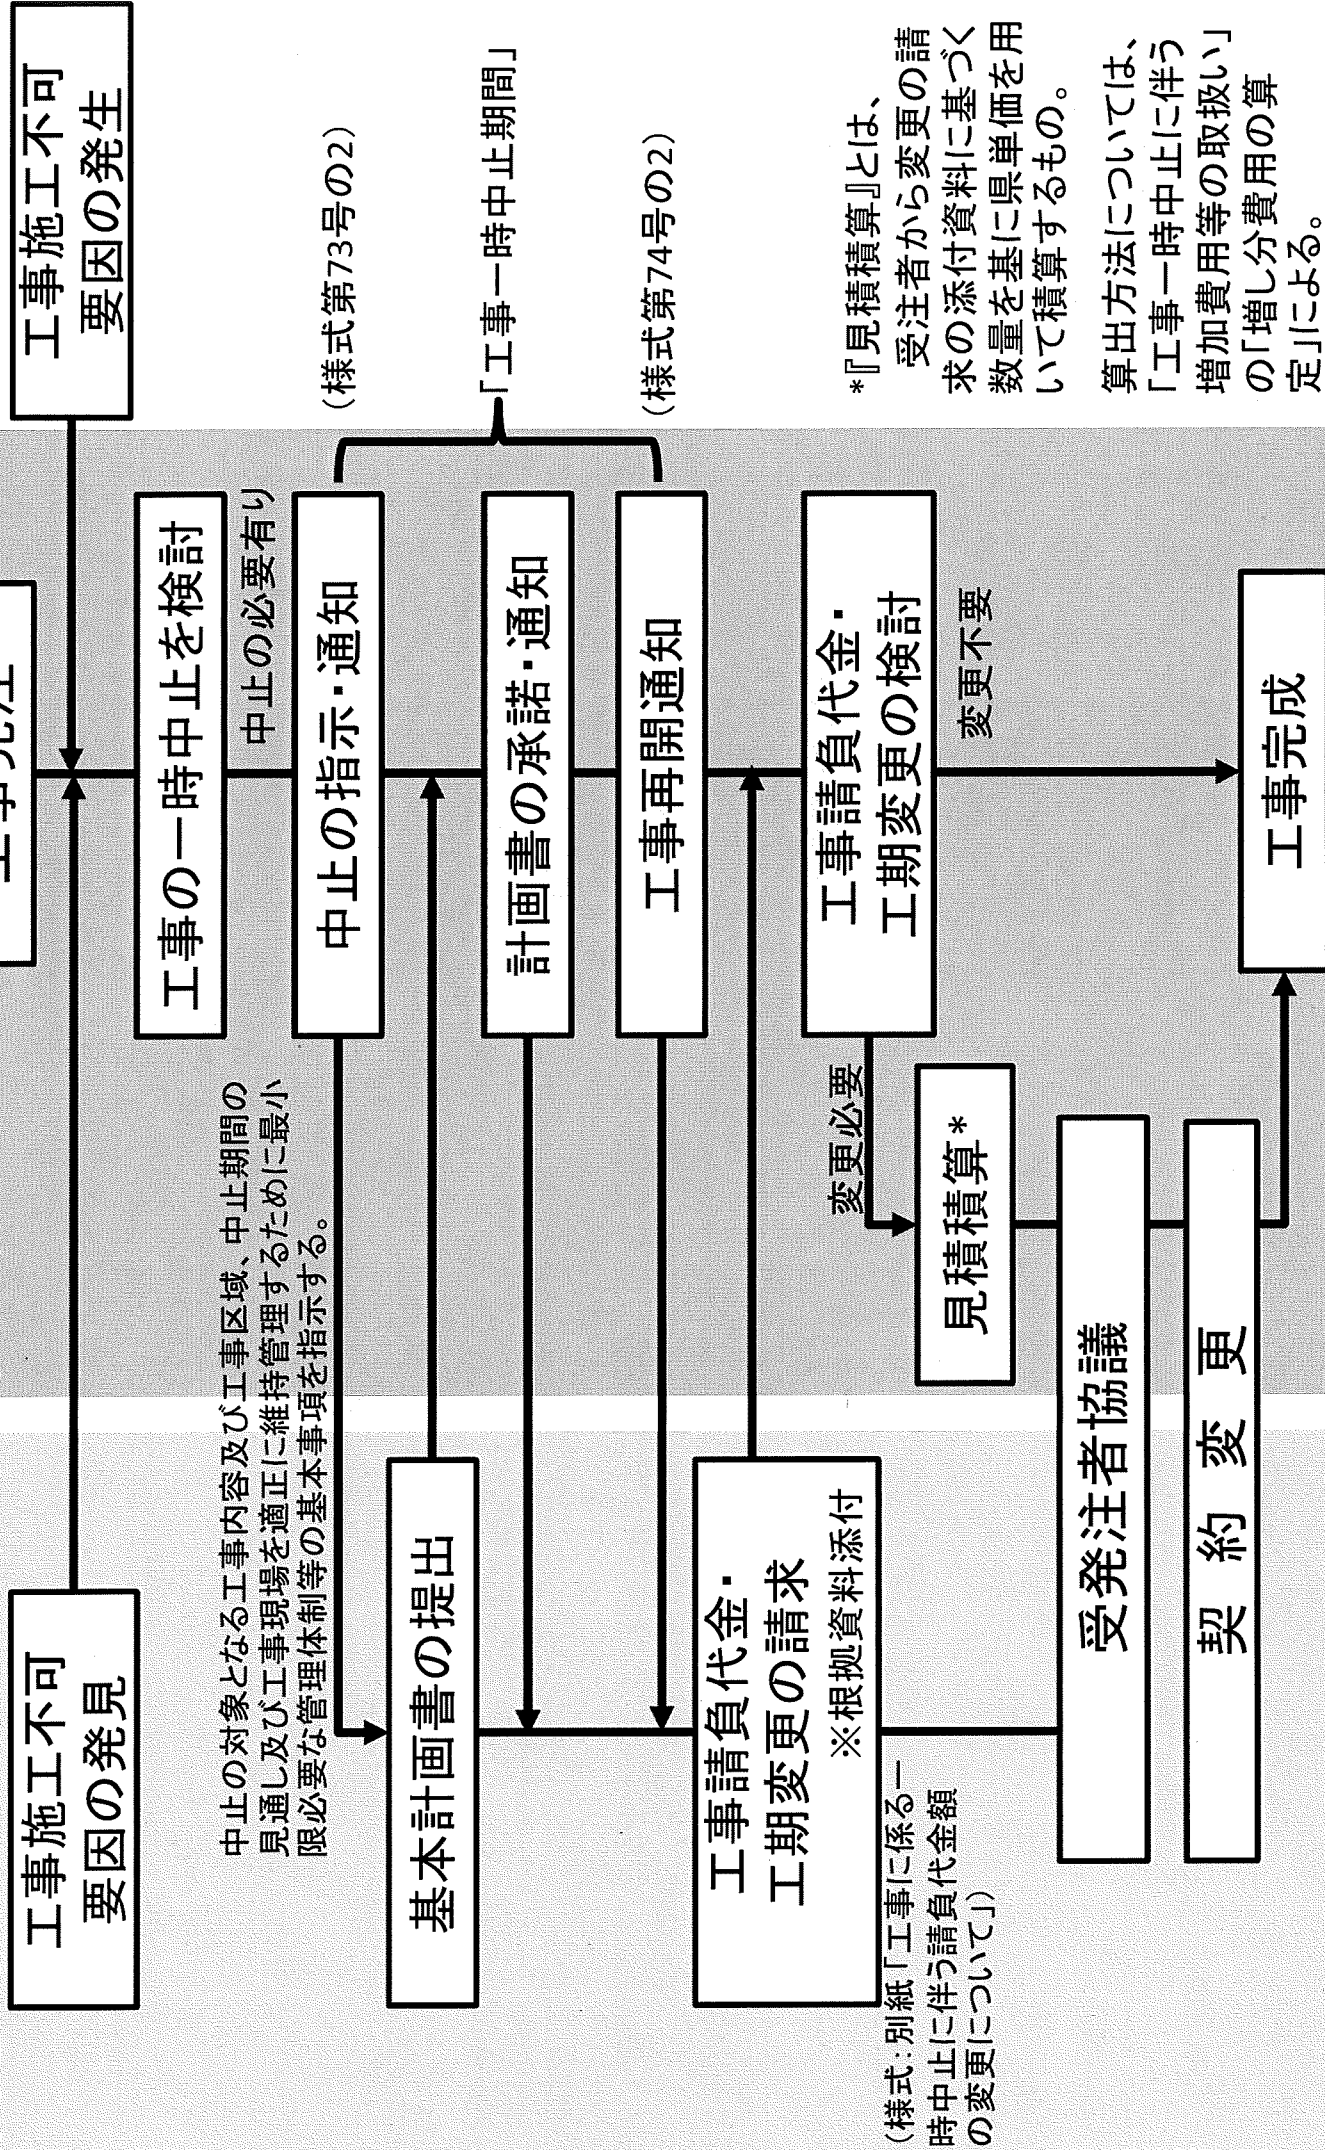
工事施工不可要因の発生

工事発注

工事施工不可要因の発見

工事の一時中止を検討

中止の必要有り

中止の指示・通知

（様式第73号の2）

「工事一時中止期間」

計画書の承諾・通知

工事再開通知

（様式第74号の2）

中止の対象となる工事内容及び工事区域、中止期間の見通し及び工事現場を適正に維持管理するために最小限必要な管理体制等の基本事項を指示する。

基本計画書の提出

工事請負代金・工期変更の請求

※根拠資料添付

（様式：別紙「工事に係る一時中止に伴う請負代金額の変更について」）

工事請負代金・工期変更の検討

変更不要

変更必要

見積積算*

*『見積積算』とは、受注者から変更の請求の添付資料に基づく数量を基に県単価を用いて積算するもの。

算出方法については、「工事一時中止に伴う増加費用等の取扱い」の「増し分費用の算定」による。

受発注者協議

契約変更

工事完成